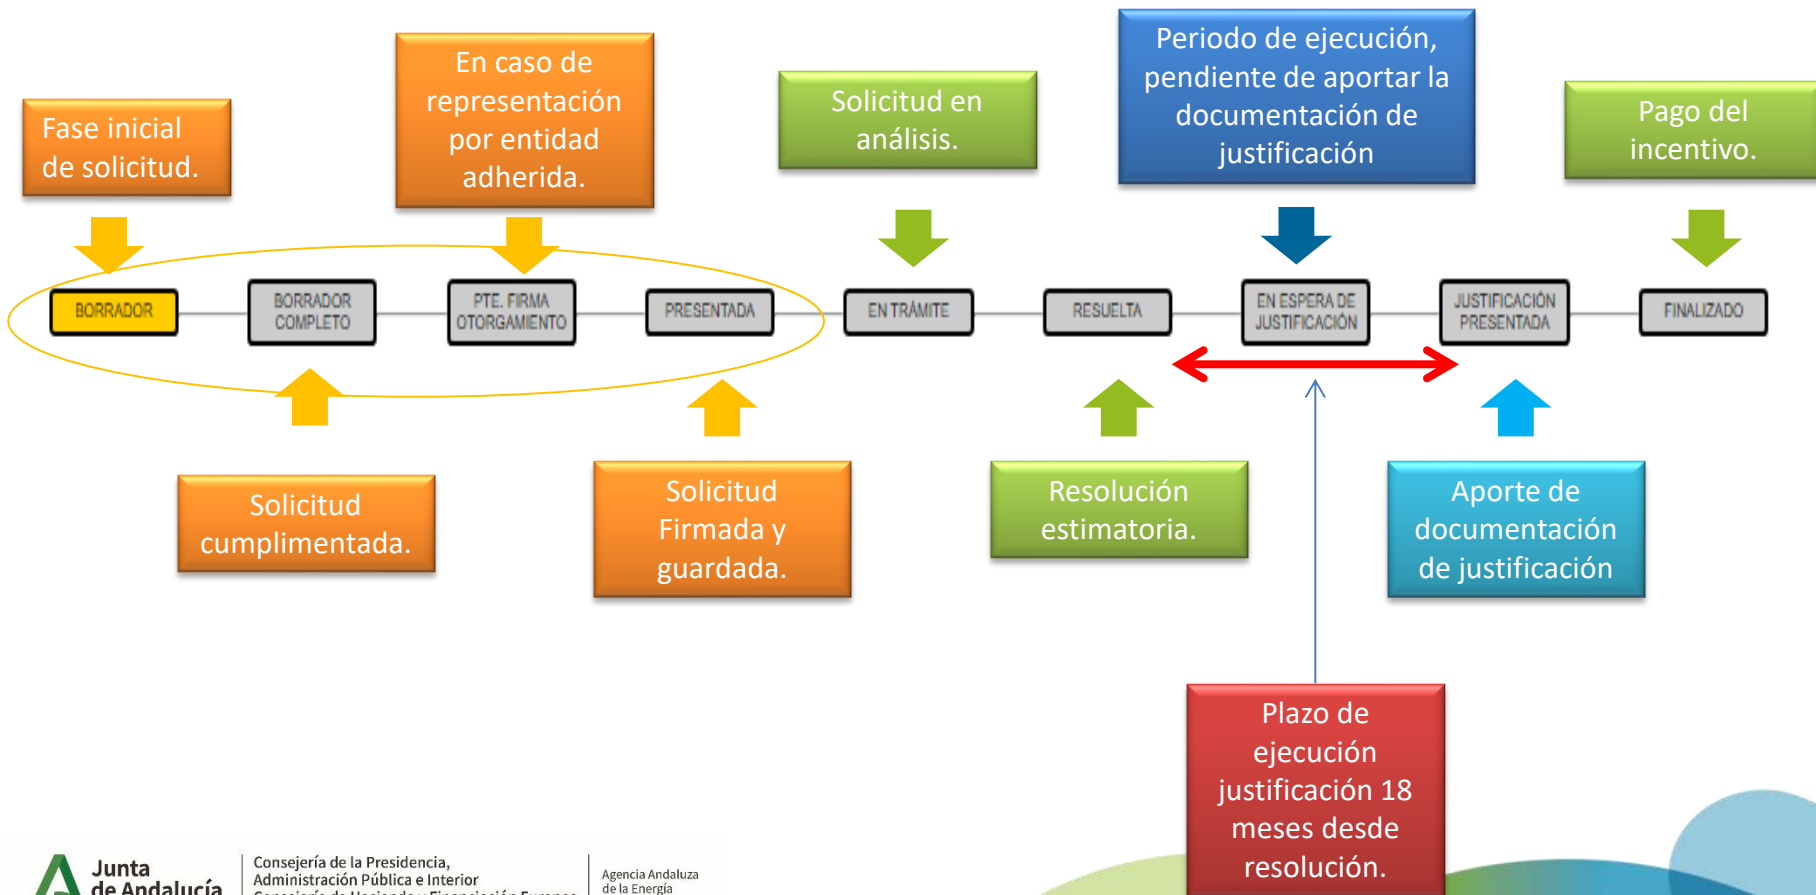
Fase inicial de solicitud.

En caso de representación por entidad adherida.

Solicitud en análisis.

Periodo de ejecución, pendiente de aportar la documentación de justificación

Pago del incentivo.

BORRADOR

BORRADOR COMPLETO

PTE. FIRMA OTORGAMIENTO

PRESENTADA

EN TRÁMITE

RESUELTA

EN ESPERA DE JUSTIFICACIÓN

JUSTIFICACIÓN PRESENTADA

FINALIZADO

Solicitud cumplimentada.

Solicitud Firmada y guardada.

Resolución estimatoria.

Aporte de documentación de justificación

Plazo de ejecución justificación 18 meses desde resolución.

Junta de Andalucía

Consejería de la Presidencia, Administración Pública e Interior
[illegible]

Agencia Andaluza de la Energía